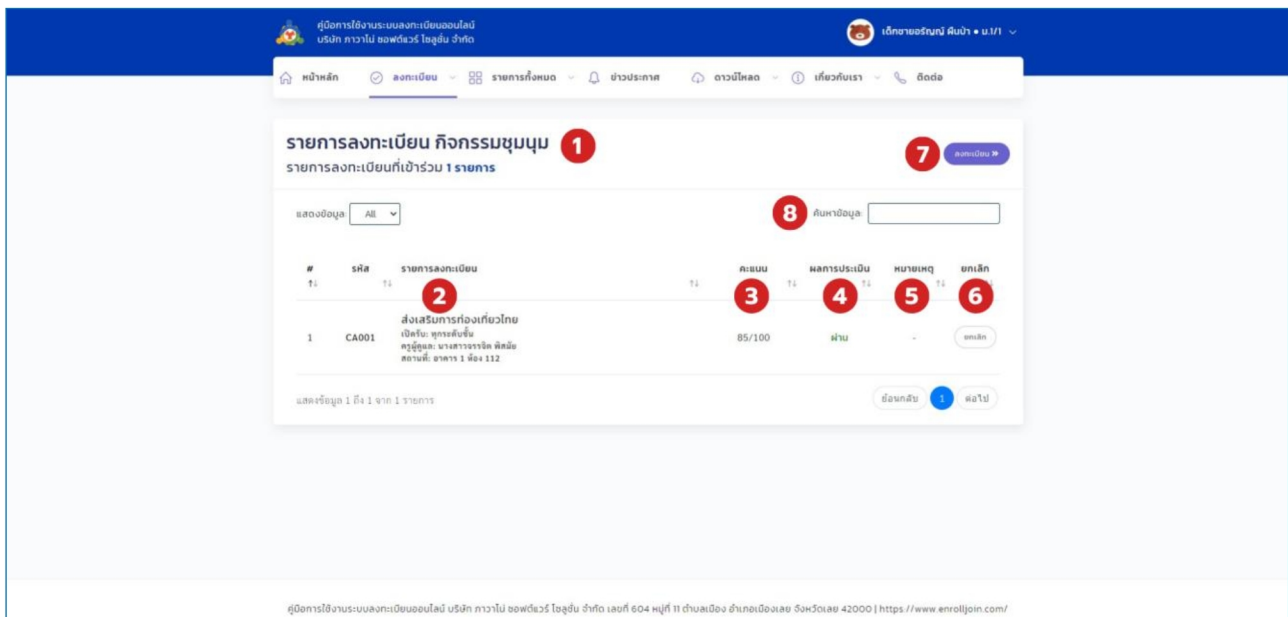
คู่มือการใช้งานระบบลงทะเบียนออนไลน์
บริษัท ภาวาไน ซอฟต์แวร์ โซลูชั่น จำกัด

เด็กชายอรัญญ์ ผินป่า • ม.1/1

หน้าหลัก ลงทะเบียน รายการทั้งหมด ข่าวประกาศ ดาวน์โหลด เกี่ยวกับเรา ติดต่อ

รายการลงทะเบียน กิจกรรมชุมนุม 1
รายการลงทะเบียนที่เข้าร่วม 1 รายการ

7 ลงทะเบียน »

แสดงข้อมูล All

8 ค้นหาข้อมูล:

| # | รหัส | รายการลงทะเบียน | คะแนน | ผลการประเมิน | หมายเหตุ | ยกเลิก |
|---|---|---|---|---|---|---|
| | | 2 | 3 | 4 | 5 | 6 |
| 1 | CA001 | ส่งเสริมการท่องเที่ยวไทย เปิดรับ: ทุกระดับชั้น ครูผู้ดูแล: นางสาวจรรจิต พิสมัย สถานที่: อาคาร 1 ห้อง 112 | 85/100 | ผ่าน | - | ยกเลิก |

แสดงข้อมูล 1 ถึง 1 จาก 1 รายการ

ย้อนกลับ 1 ต่อไป

คู่มือการใช้งานระบบลงทะเบียนออนไลน์ บริษัท ภาวาไน ซอฟต์แวร์ โซลูชั่น จำกัด เลขที่ 604 หมู่ที่ 11 ตำบลเมือง อำเภอเมืองเลย จังหวัดเลย 42000 | https://www.enrolljoin.com/